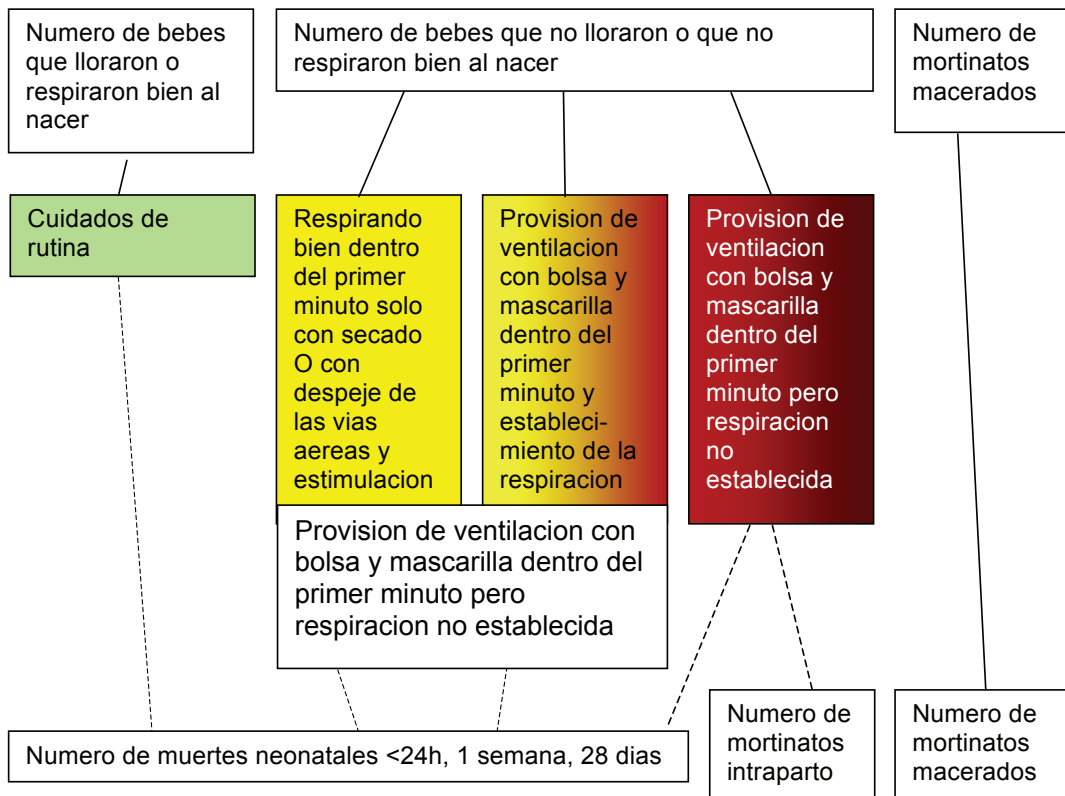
Numero de bebes que lloraron o respiraron bien al nacer

Numero de bebes que no lloraron o que no respiraron bien al nacer

Numero de mortinatos macerados

Cuidados de rutina

Respirando bien dentro del primer minuto solo con secado O con despeje de las vias aereas y estimulacion

Provision de ventilacion con bolsa y mascarilla dentro del primer minuto y establecimiento de la respiracion

Provision de ventilacion con bolsa y mascarilla dentro del primer minuto pero respiracion no establecida

Provision de ventilacion con bolsa y mascarilla dentro del primer minuto pero respiracion no establecida

Numero de muertes neonatales <24h, 1 semana, 28 dias

Numero de mortinatos intraparto

Numero de mortinatos macerados